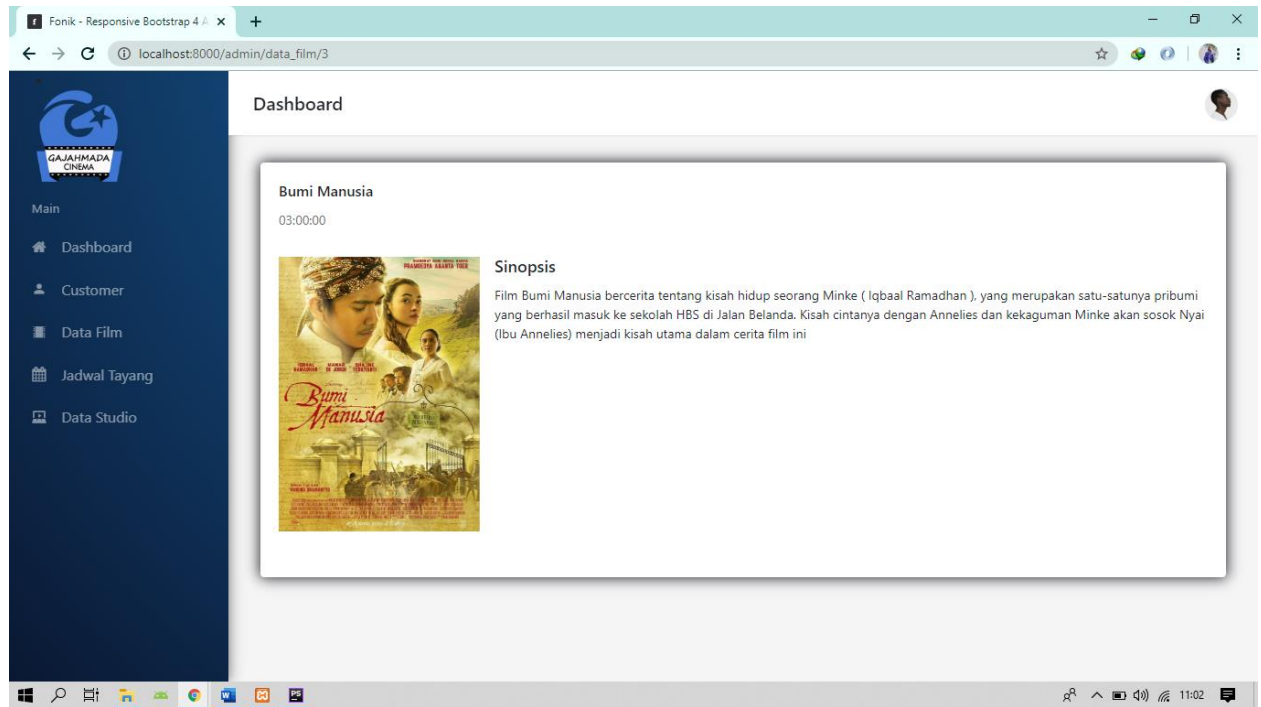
Fonik - Responsive Bootstrap 4 A

localhost:8000/admin/data_film/3

GAJAHMADA CINEMA

Main

Dashboard

Customer

Data Film

Jadwal Tayang

Data Studio

Dashboard

Bumi Manusia

03:00:00

PRAMOEDYA ANANTA TOER

Bumi Manusia

Sinopsis

Film Bumi Manusia bercerita tentang kisah hidup seorang Minke ( Iqbaal Ramadhan ), yang merupakan satu-satunya pribumi yang berhasil masuk ke sekolah HBS di Jalan Belanda. Kisah cintanya dengan Annelies dan kekaguman Minke akan sosok Nyai (Ibu Annelies) menjadi kisah utama dalam cerita film ini

11:02